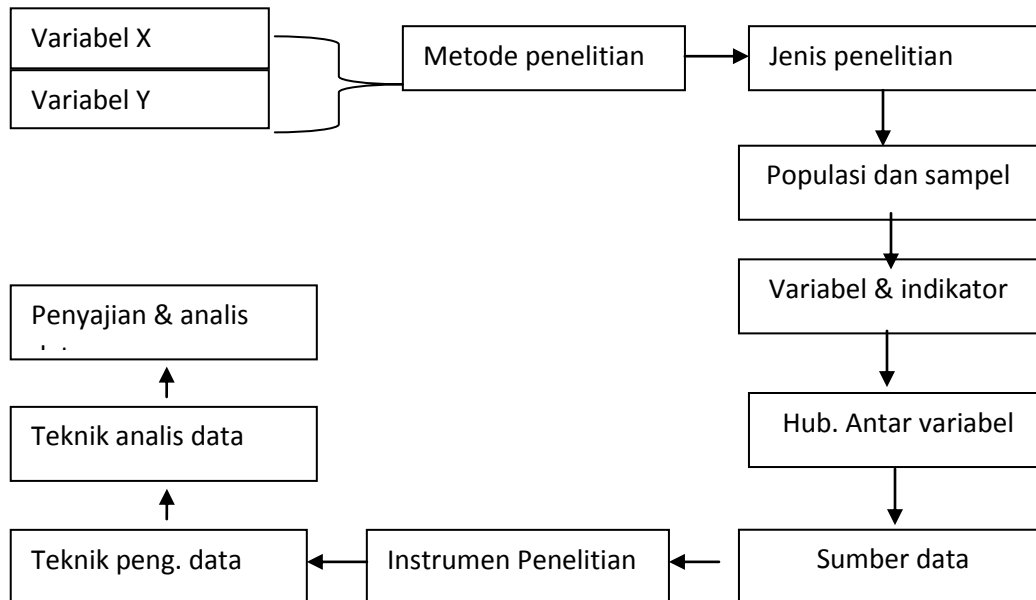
Variabel X

Variabel Y

Metode penelitian

Jenis penelitian

Populasi dan sampel

Variabel & indikator

Hub. Antar variabel

Sumber data

Instrumen Penelitian

Teknik peng. data

Teknik analis data

Penyajian & analis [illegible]